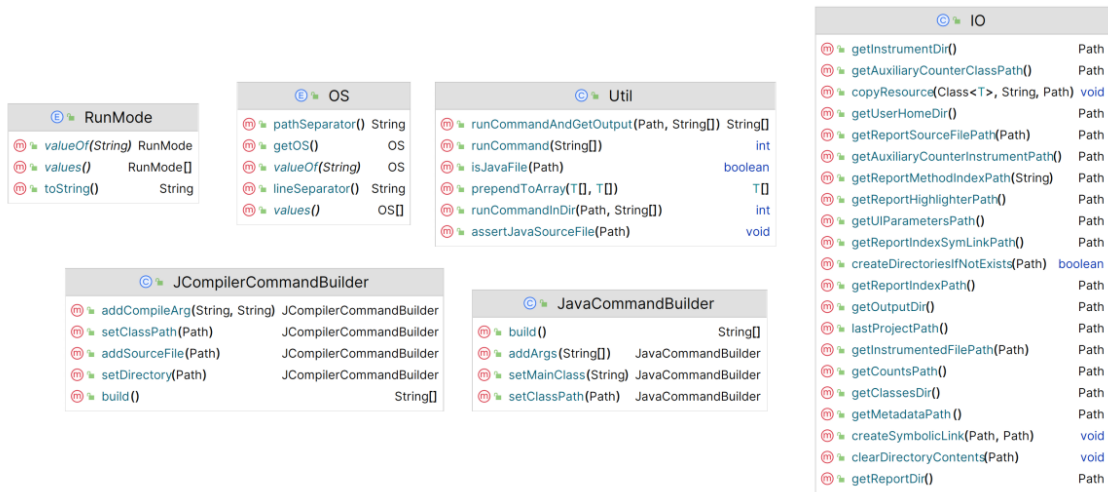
RunMode

| | |
|---|---|
| valueOf(String) | RunMode |
| values() | RunMode[] |
| toString() | String |

OS

| | |
|---|---|
| pathSeparator() | String |
| getOS() | OS |
| valueOf(String) | OS |
| lineSeparator() | String |
| values() | OS[] |

Util

| | |
|---|---|
| runCommandAndGetOutput(Path, String[]) | String[] |
| runCommand(String[]) | int |
| isJavaFile(Path) | boolean |
| prependToArray(T[], T[]) | T[] |
| runCommandInDir(Path, String[]) | int |
| assertJavaSourceFile(Path) | void |

IO

| | |
|---|---|
| getInstrumentDir() | Path |
| getAuxiliaryCounterClassPath() | Path |
| copyResource(Class<T>, String, Path) | void |
| getUserHomeDir() | Path |
| getReportSourceFilePath(Path) | Path |
| getAuxiliaryCounterInstrumentPath() | Path |
| getReportMethodIndexPath(String) | Path |
| getReportHighlighterPath() | Path |
| getUIParametersPath() | Path |
| getReportIndexSymLinkPath() | Path |
| createDirectoriesIfNotExists(Path) | boolean |
| getReportIndexPath() | Path |
| getOutputDir() | Path |
| lastProjectPath() | Path |
| getInstrumentedFilePath(Path) | Path |
| getCountsPath() | Path |
| getClassesDir() | Path |
| getMetadataPath() | Path |
| createSymbolicLink(Path, Path) | void |
| clearDirectoryContents(Path) | void |
| getReportDir() | Path |

JCompilerCommandBuilder

| | |
|---|---|
| addCompileArg(String, String) | JCompilerCommandBuilder |
| setClassPath(Path) | JCompilerCommandBuilder |
| addSourceFile(Path) | JCompilerCommandBuilder |
| setDirectory(Path) | JCompilerCommandBuilder |
| build() | String[] |

JavaCommandBuilder

| | |
|---|---|
| build() | String[] |
| addArgs(String[]) | JavaCommandBuilder |
| setMainClass(String) | JavaCommandBuilder |
| setClassPath(Path) | JavaCommandBuilder |